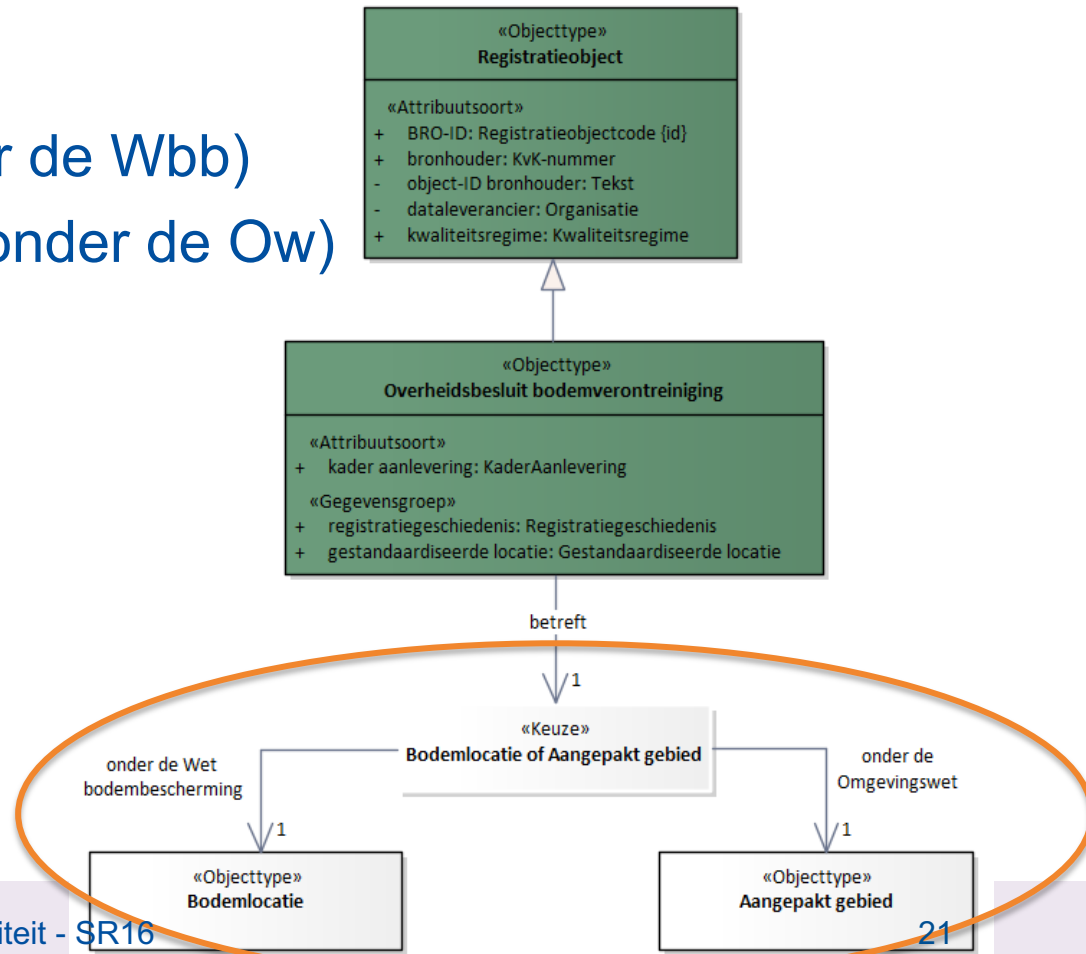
r de Wbb)
onder de Ow)

«Objecttype»
Registratieobject

«Attribuutsoort»
+ BRO-ID: Registratieobjectcode {id}
+ bronhouder: KvK-nummer
- object-ID bronhouder: Tekst
- dataleverancier: Organisatie
+ kwaliteitsregime: Kwaliteitsregime

«Objecttype»
Overheidsbesluit bodemverontreiniging

«Attribuutsoort»
+ kader aanlevering: KaderAanlevering

«Gegevensgroep»
+ registratiegeschiedenis: Registratiegeschiedenis
+ gestandaardiseerde locatie: Gestandaardiseerde locatie

betreft

1

«Keuze»
Bodemlocatie of Aangepakt gebied

onder de Wet bodembescherming

onder de Omgevingswet

1

1

«Objecttype»
Bodemlocatie

«Objecttype»
Aangepakt gebied

iteit - SR16

21